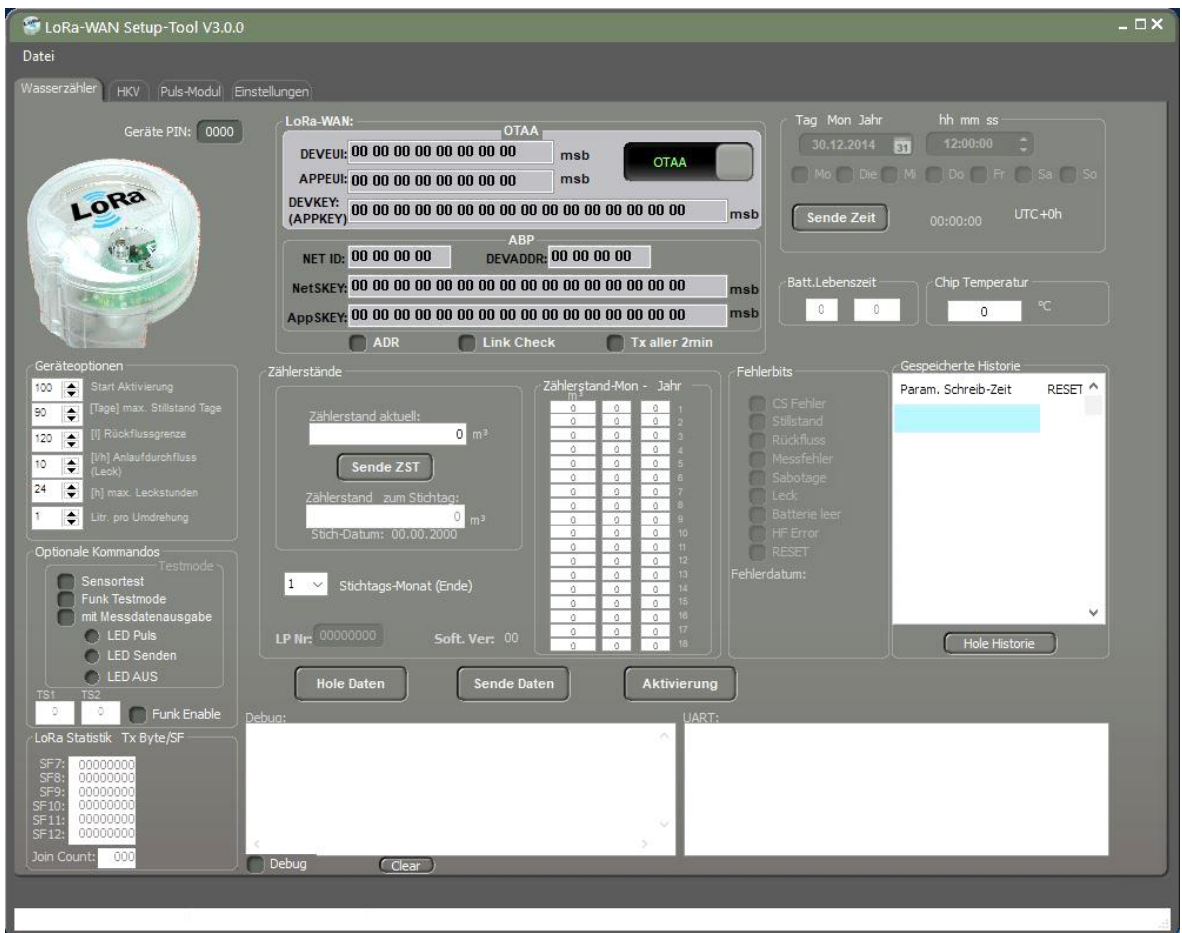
LoRa-WAN Setup-Tool V3.0.0

Datei

Wasserzähler HKV Puls-Modul Einstellungen

Geräte PIN: 0000

LoRa

LoRa-WAN:
OTAA
DEVEUI: 00 00 00 00 00 00 00 00 msb
APPEUI: 00 00 00 00 00 00 00 00 msb
OTAA
DEVKEY: (APPKEY) 00 00 00 00 00 00 00 00 00 00 00 00 00 00 00 00 msb

ABP
NET ID: 00 00 00 DEVADDR: 00 00 00 00
NetSKEY: 00 00 00 00 00 00 00 00 00 00 00 00 00 00 00 00 msb
AppSKEY: 00 00 00 00 00 00 00 00 00 00 00 00 00 00 00 00 msb

ADR Link Check Tx aller 2min

Tag Mon Jahr hh mm ss
30.12.2014 31 12:00:00
Mo Die Mi Do Fr Sa So
Sende Zeit 00:00:00 UTC+0h

Batt.Lebenszeit
0 0
Chip Temperatur
0 °C

Geräteoptionen
100 Start Aktivierung
90 [Tage] max. Stillstand Tage
120 [l] Rückflussgrenze
10 [l/h] Anlaufdurchfluss (Leck)
24 [h] max. Leckstunden
1 Litr. pro Umdrehung

Optionale Kommandos
Testmode
Sensortest
Funk Testmode
mit Messdatenausgabe
LED Puls
LED Senden
LED AUS
TS1 TS2
0 0 Funk Enable

LoRa Statistik Tx Byte/SF
SF7: 00000000
SF8: 00000000
SF9: 00000000
SF10: 00000000
SF11: 00000000
SF12: 00000000
Join Count: 000

Zählerstände
Zählerstand aktuell:
0 m³
Sende ZST
Zählerstand zum Stichtag:
0 m³
Stich-Datum: 00.00.2000

1 Stichtags-Monat (Ende)

LP Nr: 00000000 Soft. Ver: 00

Zählerstand-Mon - Jahr
m³
| 0 | 0 | 0 | 1 |
| 0 | 0 | 0 | 2 |
| 0 | 0 | 0 | 3 |
| 0 | 0 | 0 | 4 |
| 0 | 0 | 0 | 5 |
| 0 | 0 | 0 | 6 |
| 0 | 0 | 0 | 7 |
| 0 | 0 | 0 | 8 |
| 0 | 0 | 0 | 9 |
| 0 | 0 | 0 | 10 |
| 0 | 0 | 0 | 11 |
| 0 | 0 | 0 | 12 |
| 0 | 0 | 0 | 13 |
| 0 | 0 | 0 | 14 |
| 0 | 0 | 0 | 15 |
| 0 | 0 | 0 | 16 |
| 0 | 0 | 0 | 17 |
| 0 | 0 | 0 | 18 |

Fehlerbits
CS Fehler
Stillstand
Rückfluss
Messfehler
Sabotage
Leck
Batterie leer
HF Error
RESET
Fehlerdatum:

Gespeicherte Historie
Param. Schreib-Zeit RESET
Hole Historie

Hole Daten Sende Daten Aktivierung

Debug:
UART:

Debug Clear